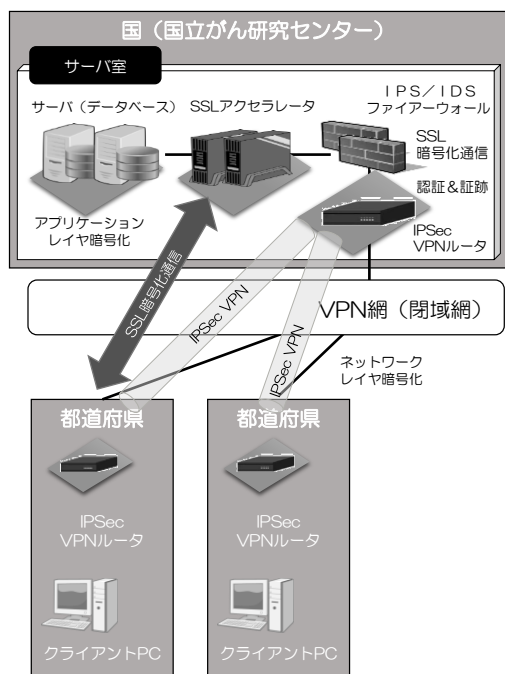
国（国立がん研究センター）

サーバ室

サーバ（データベース）

SSLアクセラレータ

IPS／IDS
ファイアーウォール

SSL
暗号化通信

認証＆証跡

アプリケーション
レイヤ暗号化

IPSec
VPNルータ

SSL暗号化通信

IPSec VPN

IPSec VPN

VPN網（閉域網）

ネットワーク
レイヤ暗号化

都道府県

IPSec
VPNルータ

クライアントPC

都道府県

IPSec
VPNルータ

クライアントPC